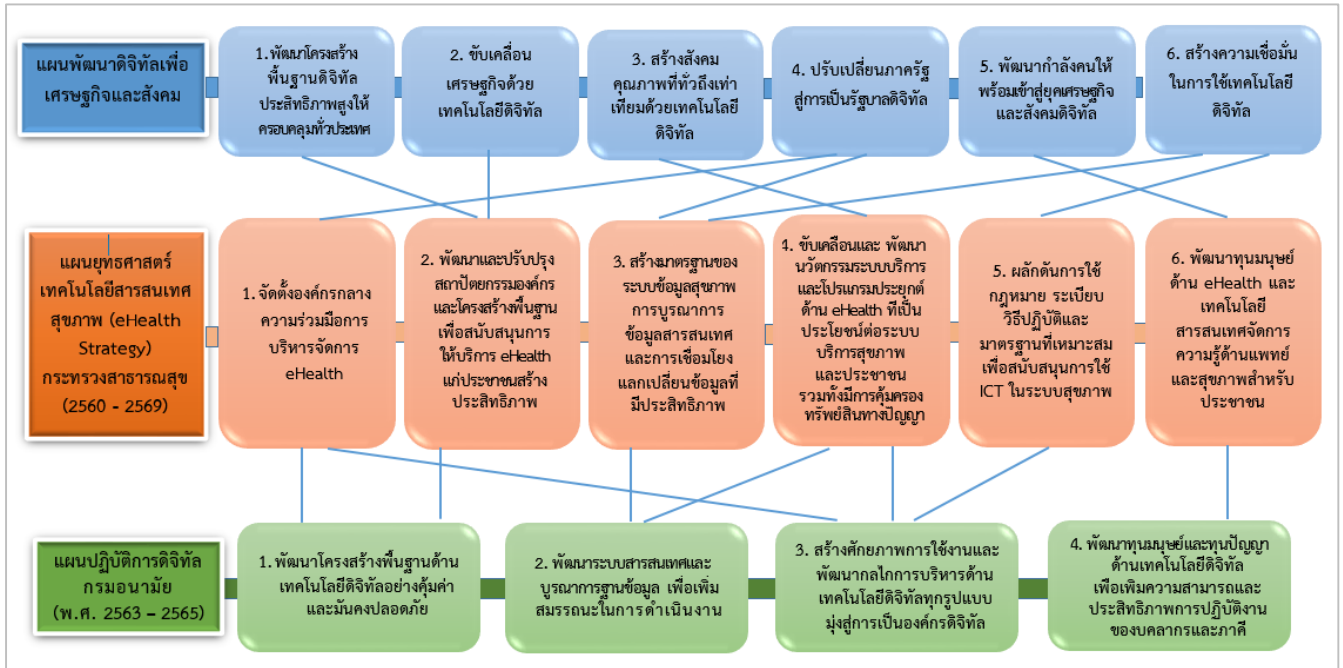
แผนพัฒนาดิจิทัลเพื่อเศรษฐกิจและสังคม

1.พัฒนาโครงสร้างพื้นฐานดิจิทัลประสิทธิภาพสูงให้ครอบคลุมทั่วประเทศ

2. ขับเคลื่อนเศรษฐกิจด้วยเทคโนโลยีดิจิทัล

3. สร้างสังคมคุณภาพที่ทั่วถึงเท่าเทียมด้วยเทคโนโลยีดิจิทัล

4. ปรับเปลี่ยนภาครัฐสู่การเป็นรัฐบาลดิจิทัล

5. พัฒนากำลังคนให้พร้อมเข้าสู่ยุคเศรษฐกิจและสังคมดิจิทัล

6. สร้างความเชื่อมั่นในการใช้เทคโนโลยีดิจิทัล

แผนยุทธศาสตร์เทคโนโลยีสารสนเทศสุขภาพ (eHealth Strategy) กระทรวงสาธารณสุข (2560 - 2569)

1. จัดตั้งองค์กรกลางความร่วมมือการบริหารจัดการ eHealth

2. พัฒนาและปรับปรุงสถาปัตยกรรมองค์กรและโครงสร้างพื้นฐานเพื่อสนับสนุนการให้บริการ eHealth แก่ประชาชนสร้างประสิทธิภาพ

3. สร้างมาตรฐานของระบบข้อมูลสุขภาพการบูรณาการข้อมูลสารสนเทศและการเชื่อมโยงแลกเปลี่ยนข้อมูลที่มีประสิทธิภาพ

4. ขับเคลื่อนและ พัฒนานวัตกรรมระบบบริการและโปรแกรมประยุกต์ด้าน eHealth ที่เป็นประโยชน์ต่อระบบบริการสุขภาพและประชาชน รวมทั้งมีการคุ้มครองทรัพย์สินทางปัญญา

5. ผลักดันการใช้กฎหมาย ระเบียบ วิธีปฏิบัติและมาตรฐานที่เหมาะสมเพื่อสนับสนุนการใช้ ICT ในระบบสุขภาพ

6. พัฒนาทุนมนุษย์ด้าน eHealth และเทคโนโลยีสารสนเทศจัดการความรู้ด้านแพทย์และสุขภาพสำหรับประชาชน

แผนปฏิบัติการดิจิทัลกรมอนามัย (พ.ศ. 2563 – 2565)

1. พัฒนาโครงสร้างพื้นฐานด้านเทคโนโลยีดิจิทัลอย่างคุ้มค่าและมั่นคงปลอดภัย

2. พัฒนาระบบสารสนเทศและบูรณาการฐานข้อมูล เพื่อเพิ่มสมรรถนะในการดำเนินงาน

3. สร้างศักยภาพการใช้งานและพัฒนากลไกการบริหารด้านเทคโนโลยีดิจิทัลทุกรูปแบบ มุ่งสู่การเป็นองค์กรดิจิทัล

4. พัฒนาทุนมนุษย์และทุนปัญญาด้านเทคโนโลยีดิจิทัลเพื่อเพิ่มความสามารถและประสิทธิภาพการปฏิบัติงานของบุคลากรและภาคี